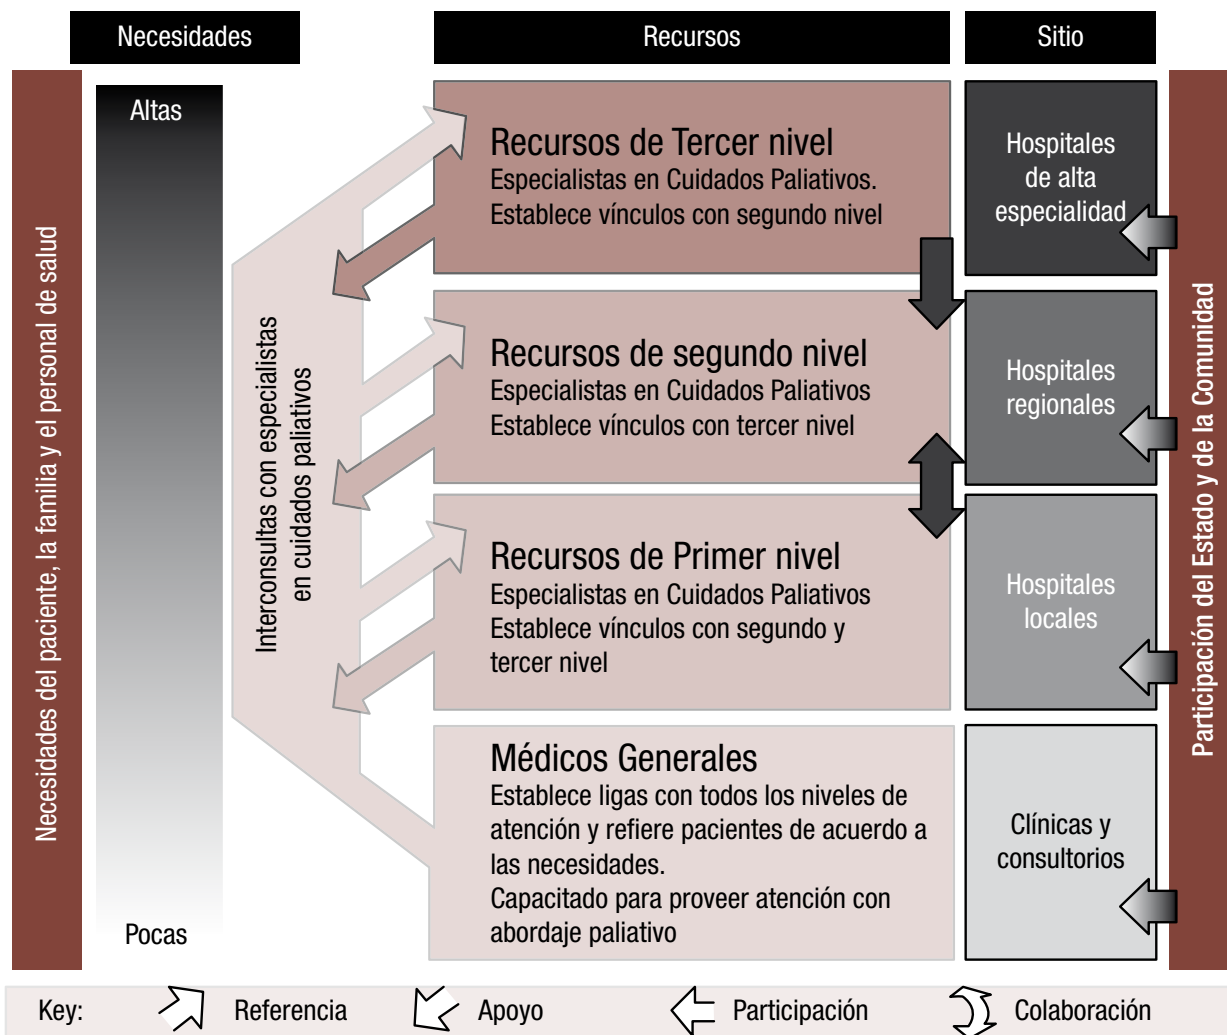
Necesidades

Recursos

Sitio

Necesidades del paciente, la familia y el personal de salud

Altas

Pocas

Interconsultas con especialistas en cuidados paliativos

Recursos de Tercer nivel
Especialistas en Cuidados Paliativos.
Establece vínculos con segundo nivel

Recursos de segundo nivel
Especialistas en Cuidados Paliativos
Establece vínculos con tercer nivel

Recursos de Primer nivel
Especialistas en Cuidados Paliativos
Establece vínculos con segundo y tercer nivel

Médicos Generales
Establece ligas con todos los niveles de atención y refiere pacientes de acuerdo a las necesidades.
Capacitado para proveer atención con abordaje paliativo

Hospitales de alta especialidad

Hospitales regionales

Hospitales locales

Clínicas y consultorios

Participación del Estado y de la Comunidad

Key: Referencia Apoyo Participación Colaboración